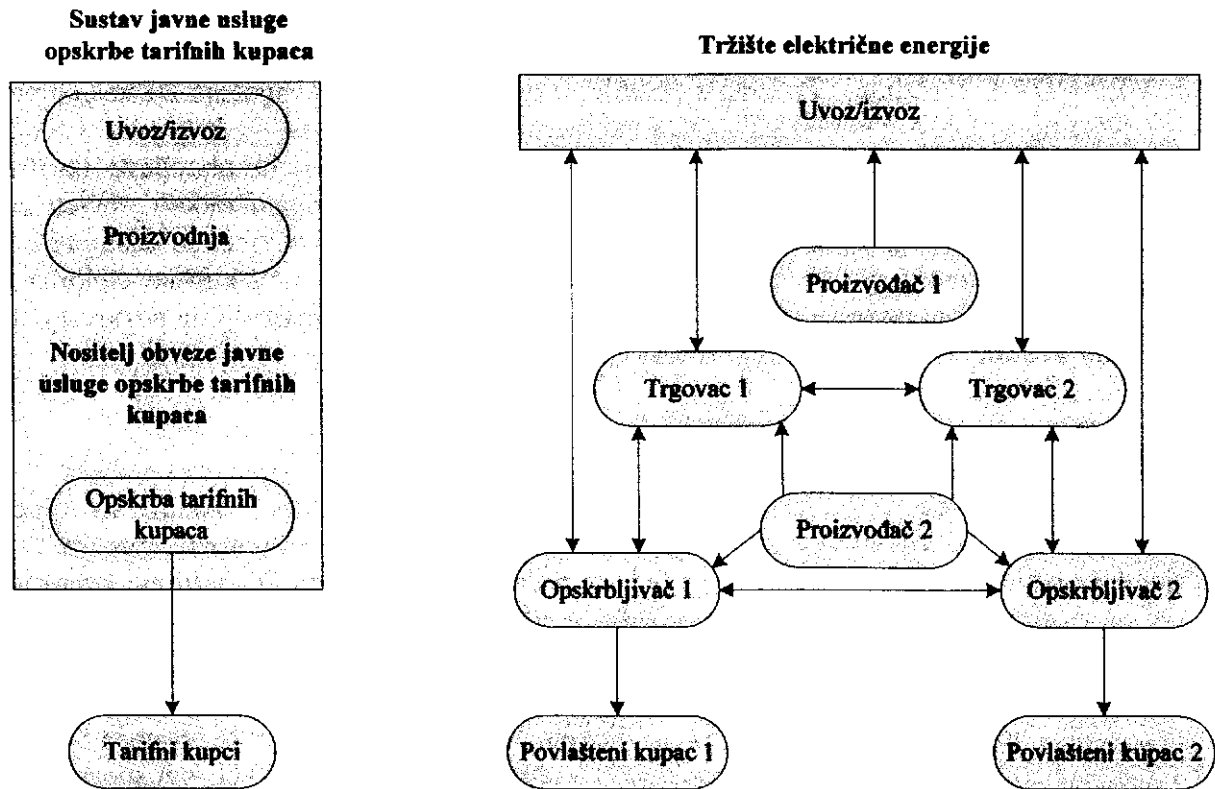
Sustav javne usluge opskrbe tarifnih kupaca

Uvoz/izvoz

Proizvodnja

Nositelj obveze javne usluge opskrbe tarifnih kupaca

Opskrba tarifnih kupaca

Tarifni kupci

Tržište električne energije

Uvoz/izvoz

Proizvođač 1

Trgovac 1

Trgovac 2

Proizvođač 2

Opskrbljivač 1

Opskrbljivač 2

Povlašteni kupac 1

Povlašteni kupac 2